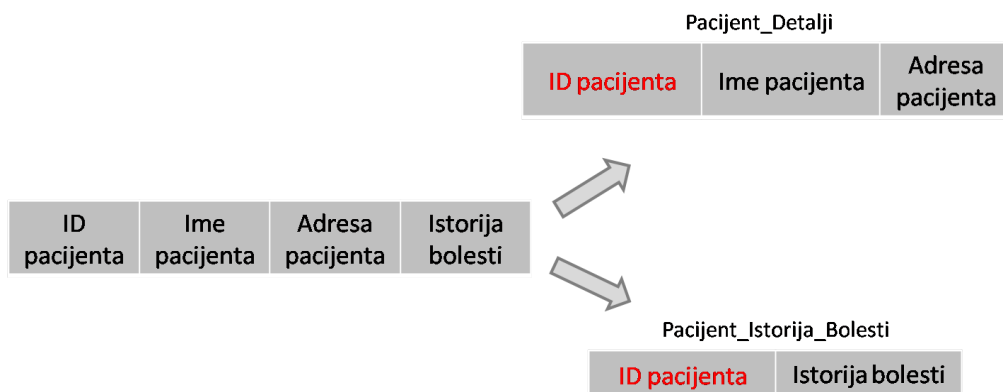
Pacijent_Detalji

| ID pacijenta | Ime pacijenta | Adresa pacijenta |
|---|---|---|

| ID pacijenta | Ime pacijenta | Adresa pacijenta | Istorija bolesti |
|---|---|---|---|

Pacijent_Istorija_Bolesti

| ID pacijenta | Istorija bolesti |
|---|---|